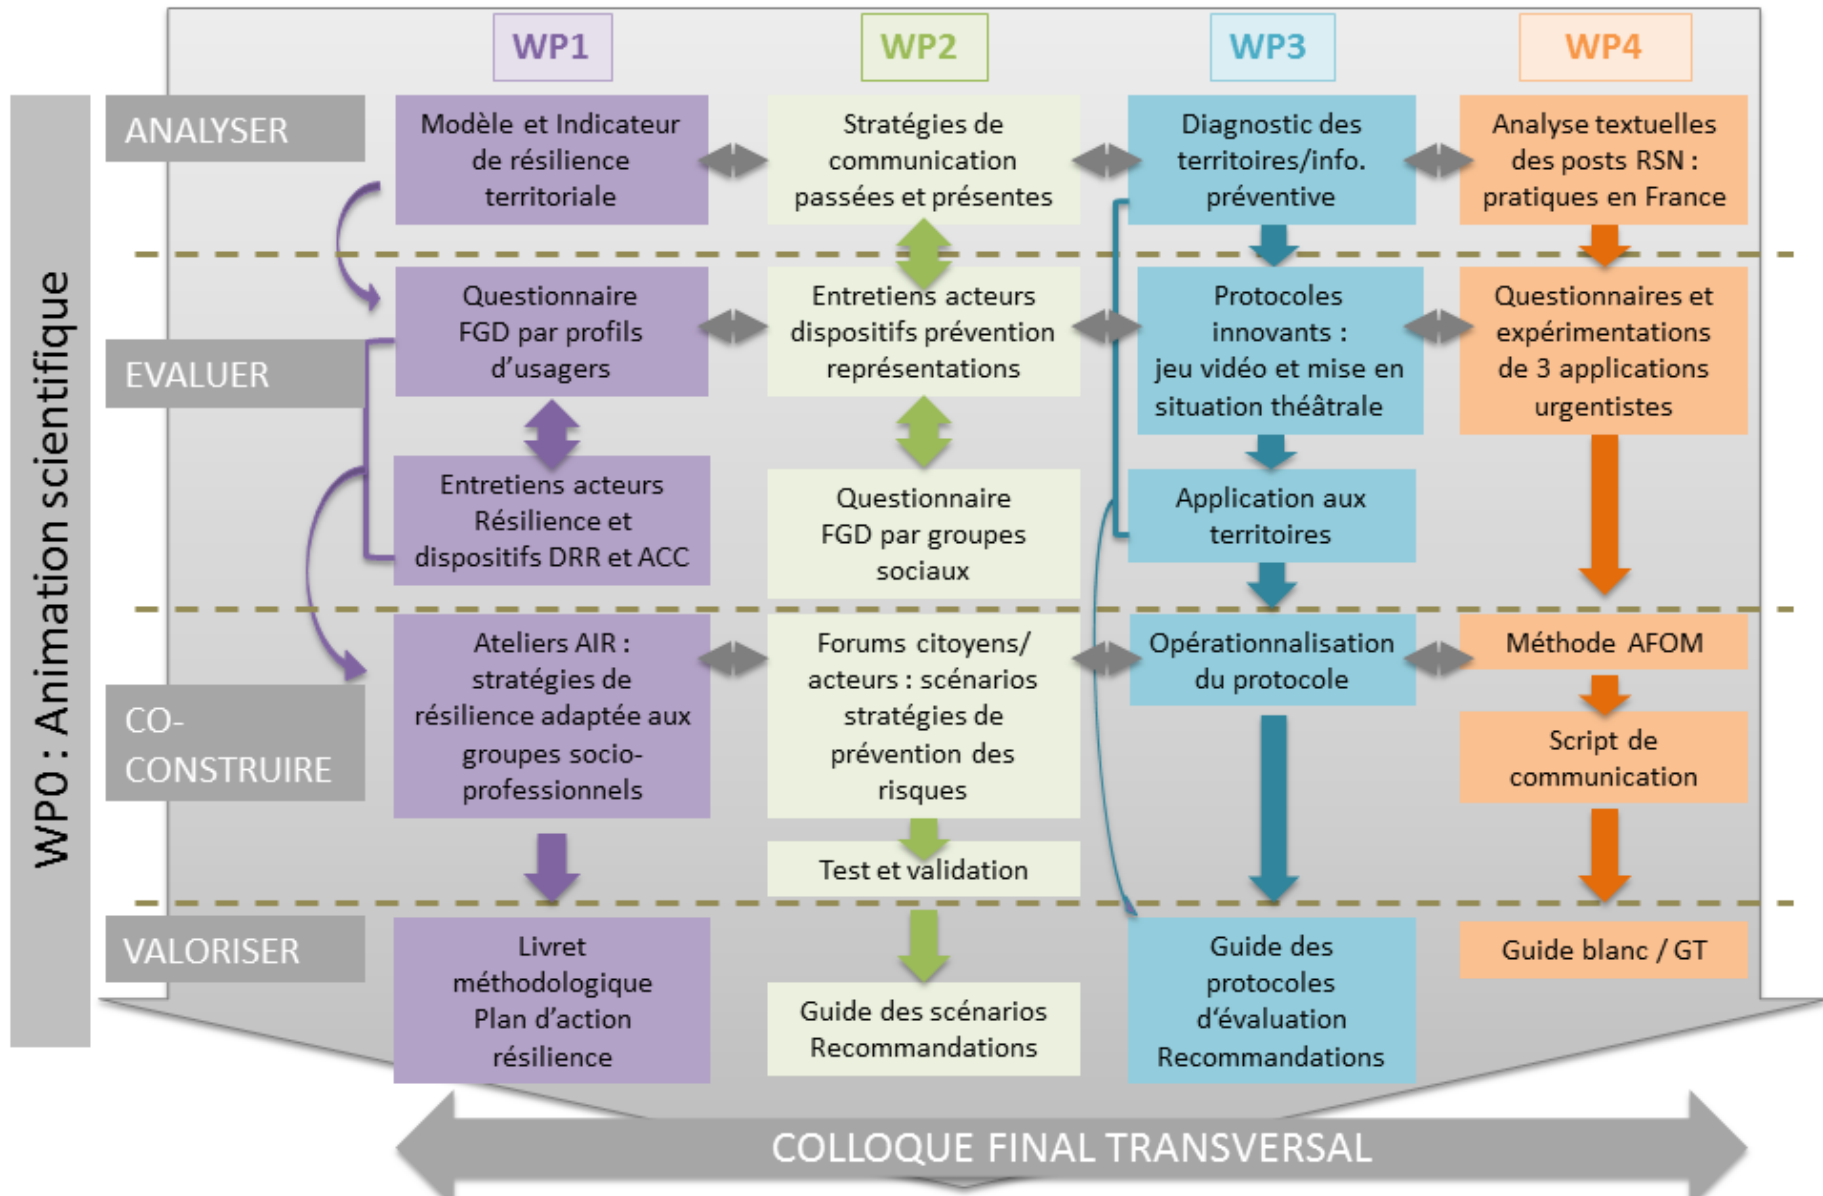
WP0 : Animation scientifique

WP1

WP2

WP3

WP4

ANALYSER

Modèle et Indicateur de résilience territoriale

Stratégies de communication passées et présentes

Diagnostic des territoires/info. préventive

Analyse textuelles des posts RSN : pratiques en France

EVALUER

Questionnaire FGD par profils d'usagers

Entretiens acteurs dispositifs prévention représentations

Protocoles innovants : jeu vidéo et mise en situation théâtrale

Questionnaires et expérimentations de 3 applications urgentistes

Entretiens acteurs Résilience et dispositifs DRR et ACC

Questionnaire FGD par groupes sociaux

Application aux territoires

CO-CONSTRUIRE

Ateliers AIR : stratégies de résilience adaptée aux groupes socio-professionnels

Forums citoyens/ acteurs : scénarios stratégies de prévention des risques

Opérationnalisation du protocole

Méthode AFOM

Script de communication

Test et validation

VALORISER

Livret méthodologique Plan d'action résilience

Guide des scénarios Recommandations

Guide des protocoles d'évaluation Recommandations

Guide blanc / GT

COLLOQUE FINAL TRANSVERSAL